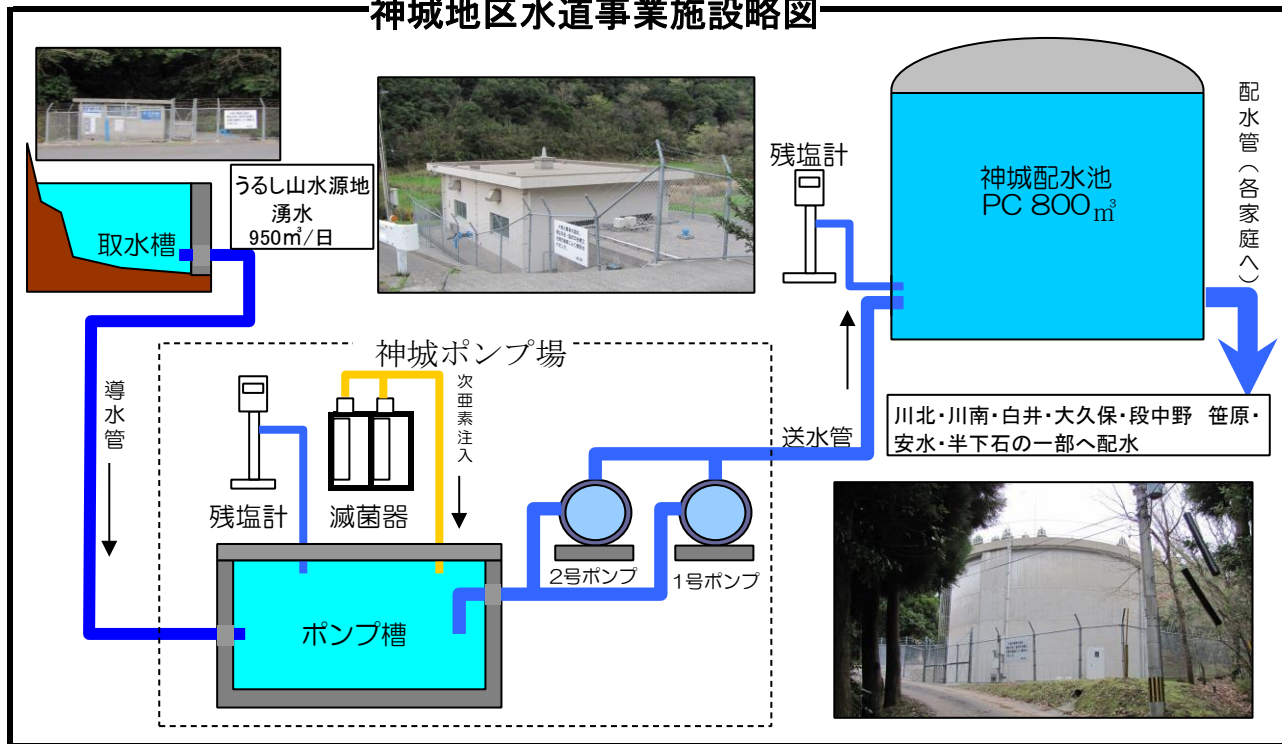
神城地区水道事業施設略図

うるし山水源地
湧水
950㎥／日

取水槽

導水管

神城ポンプ場

残塩計

滅菌器

次亜素注入

ポンプ槽

2号ポンプ

1号ポンプ

送水管

残塩計

神城配水池
PC 800㎥

配水管（各家庭へ）

川北・川南・白井・大久保・段中野　笹原・安水・半下石の一部へ配水